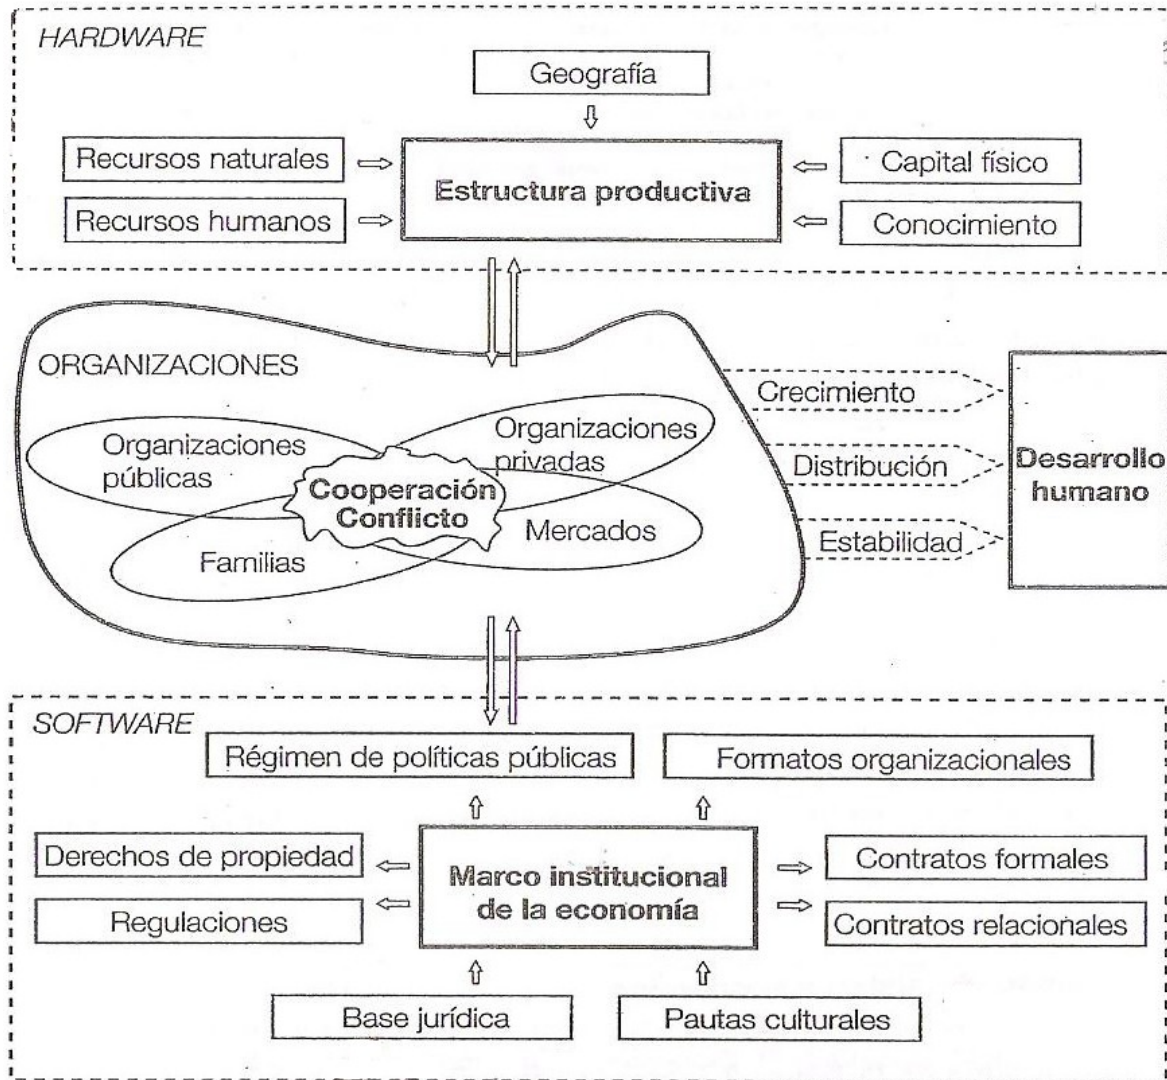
HARDWARE

Geografía

Recursos naturales

Recursos humanos

Estructura productiva

Capital físico

Conocimiento

ORGANIZACIONES

Organizaciones públicas

Organizaciones privadas

Cooperación Conflicto

Familias

Mercados

Crecimiento

Distribución

Estabilidad

Desarrollo humano

SOFTWARE

Régimen de políticas públicas

Formatos organizacionales

Derechos de propiedad

Regulaciones

Marco institucional de la economía

Contratos formales

Contratos relacionales

Base jurídica

Pautas culturales